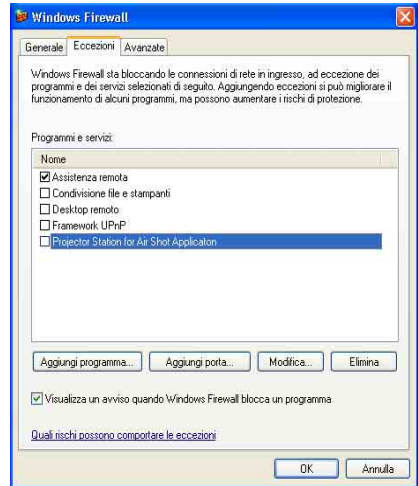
Windows Firewall

Generale | Eccezioni | Avanzate

Windows Firewall sta bloccando le connessioni di rete in ingresso, ad eccezione dei programmi e dei servizi selezionati di seguito. Aggiungendo eccezioni si può migliorare il funzionamento di alcuni programmi, ma possono aumentare i rischi di protezione.

Programmi e servizi:

Nome
☑ Assistenza remota
☐ Condivisione file e stampanti
☐ Desktop remoto
☐ Framework UPnP
☐ Projector Station for Air Shot Applicaton

Aggiungi programma... | Aggiungi porta... | Modifica... | Elimina

☑ Visualizza un avviso quando Windows Firewall blocca un programma

Quali rischi possono comportare le eccezioni

OK | Annulla